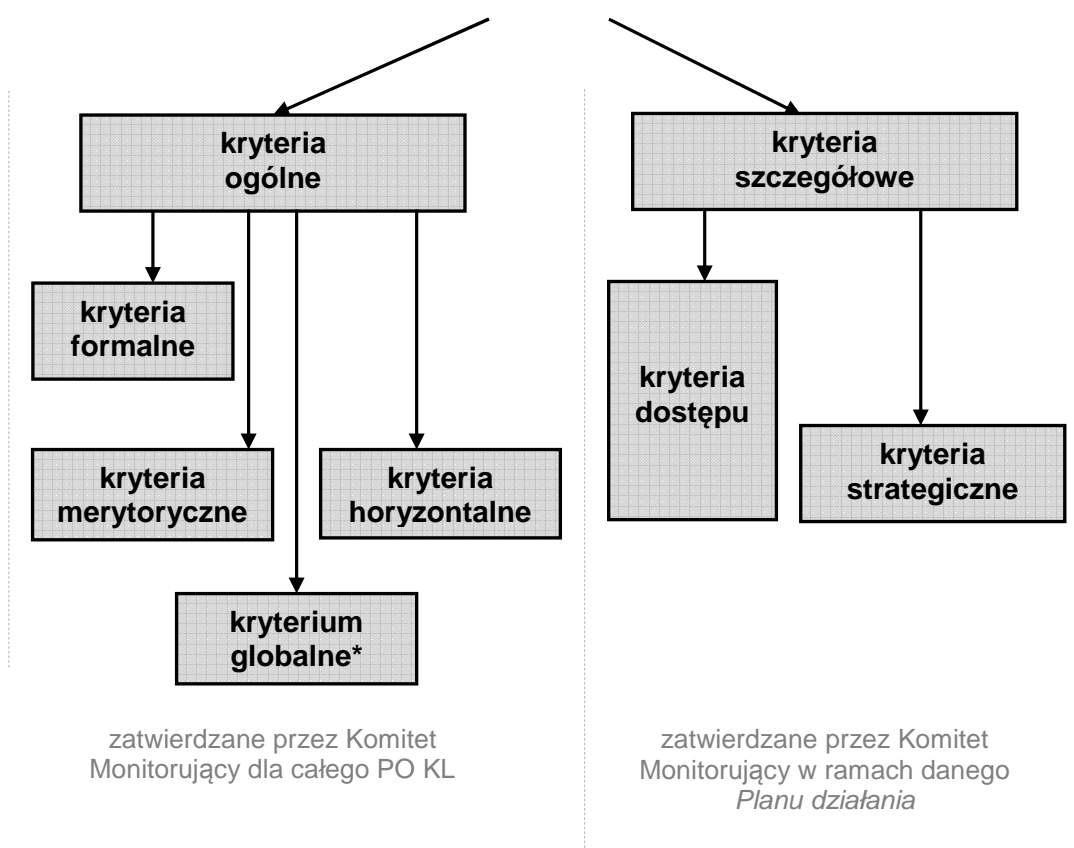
kryteria ogólne

kryteria formalne

kryteria merytoryczne

kryteria horyzontalne

kryterium globalne*

zatwierdzane przez Komitet Monitorujący dla całego PO KL

kryteria szczegółowe

kryteria dostępu

kryteria strategiczne

zatwierdzane przez Komitet Monitorujący w ramach danego *Planu działania*